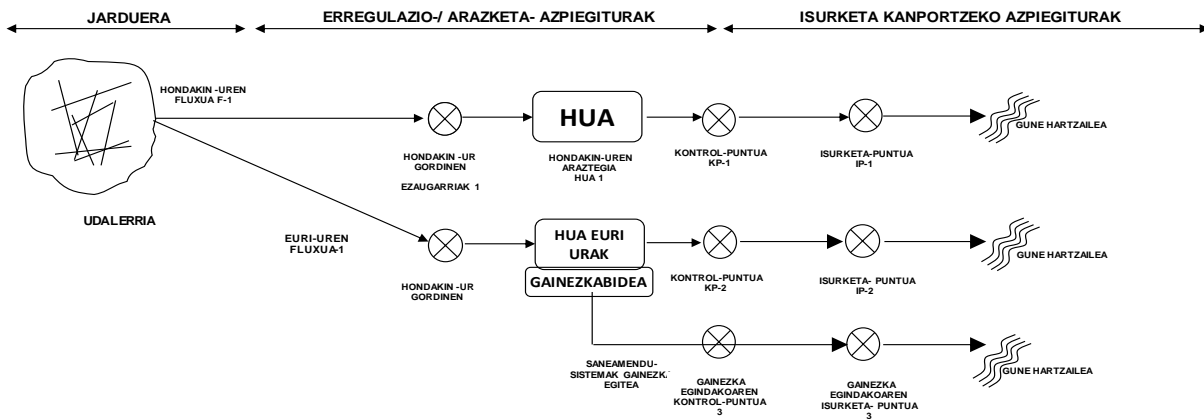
JARDUERA

ERREGULAZIO-/ ARAZKETA- AZPIEGITURAK

ISURKETA KANPORTZEKO AZPIEGITURAK

HONDAKIN -UREN FLUXUA F-1

HUA

GUNE HARTZAILEA

HONDAKIN -UR GORDINEN

EZAUGARRIAK 1

HONDAKIN-UREN ARAZTEGIA HUA 1

KONTROL-PUNTUA KP-1

ISURKETA-PUNTUA IP-1

UDALERRIA

EURI-UREN FLUXUA-1

HUA EURI URAK

GAINEZKABIDEA

KONTROL-PUNTUA KP-2

ISURKETA- PUNTUA IP-2

GUNE HARTZAILEA

HONDAKIN -UR GORDINEN

SANEAMENDU-SISTEMAK GAINEZKA EGITEA

GAINEZKA EGINDAKOAREN KONTROL-PUNTUA 3

GAINEZKA EGINDAKOAREN ISURKETA- PUNTUA 3

GUNE HARTZAILEA